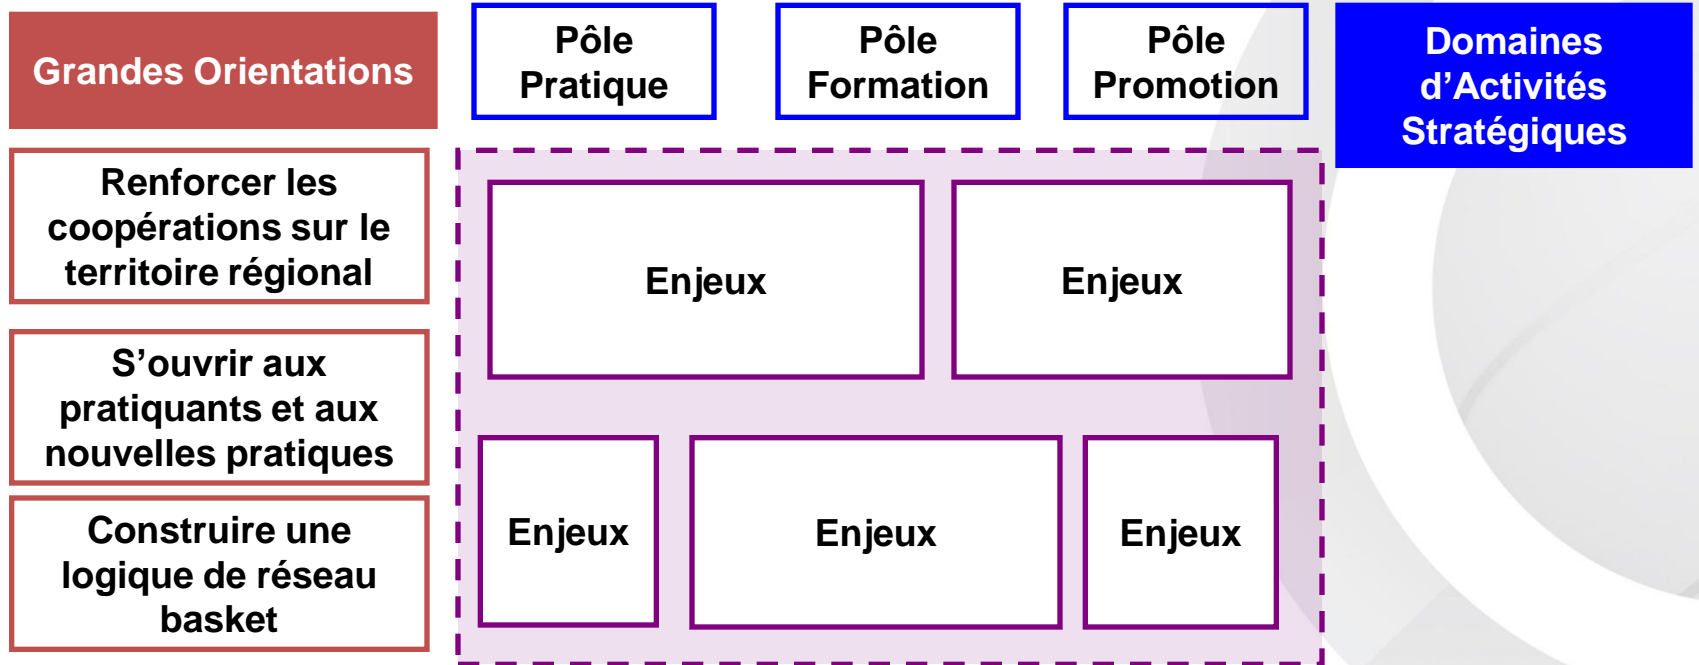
Grandes Orientations

Pôle Pratique

Pôle Formation

Pôle Promotion

Domaines d’Activités Stratégiques

Renforcer les coopérations sur le territoire régional

S’ouvrir aux pratiquants et aux nouvelles pratiques

Construire une logique de réseau basket

Enjeux

Enjeux

Enjeux

Enjeux

Enjeux